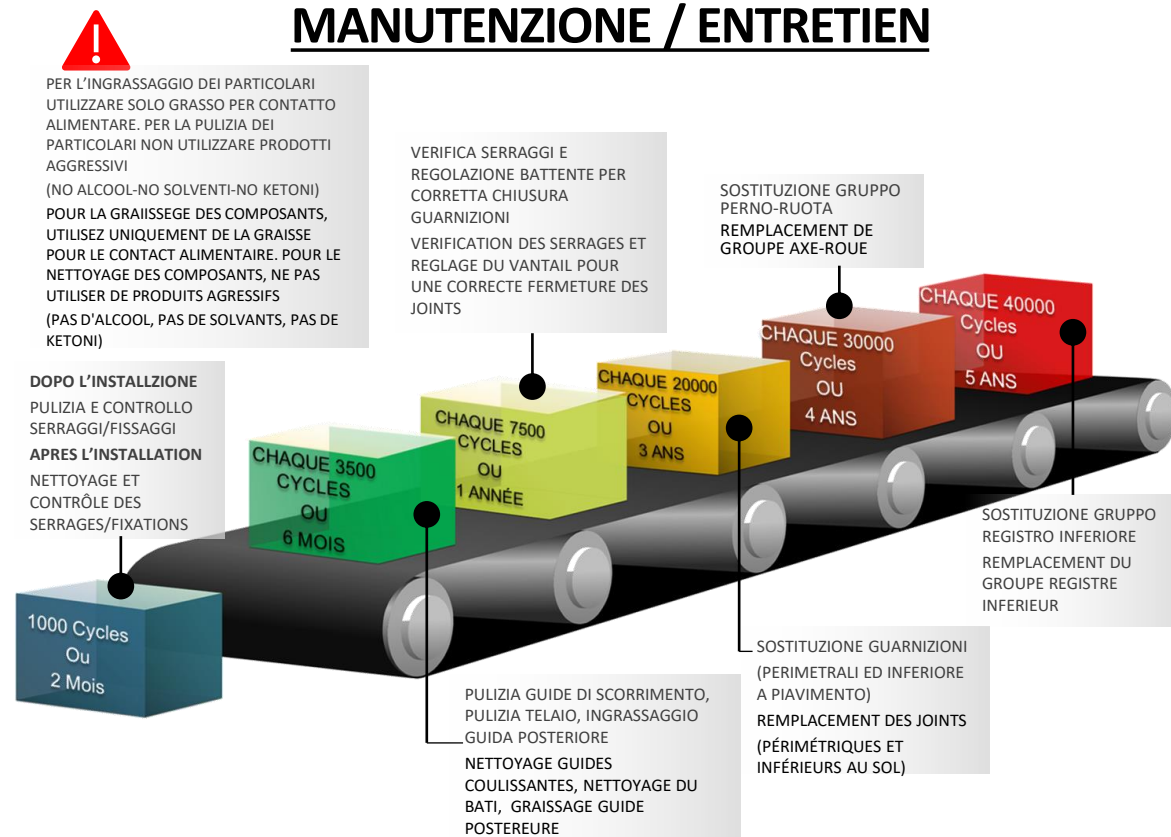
MANUTENZIONE / ENTRETIEN

!

PER L'INGRASSAGGIO DEI PARTICOLARI UTILIZZARE SOLO GRASSO PER CONTATTO ALIMENTARE. PER LA PULIZIA DEI PARTICOLARI NON UTILIZZARE PRODOTTI AGGRESSIVI

(NO ALCOOL-NO SOLVENTI-NO KETONI)

POUR LA GRAIISSEGE DES COMPOSANTS, UTILISEZ UNIQUEMENT DE LA GRAISSE POUR LE CONTACT ALIMENTAIRE. POUR LE NETTOYAGE DES COMPOSANTS, NE PAS UTILISER DE PRODUITS AGRESSIFS

(PAS D'ALCOOL, PAS DE SOLVANTS, PAS DE KETONI)

VERIFICA SERRAGGI E REGOLAZIONE BATTENTE PER CORRETTA CHIUSURA GUARNIZIONI

VERIFICATION DES SERRAGES ET REGLAGE DU VANTAIL POUR UNE CORRECTE FERMETURE DES JOINTS

SOSTITUZIONE GRUPPO PERNO-RUOTA

REMPLACEMENT DE GROUPE AXE-ROUE

DOPO L'INSTALLZIONE

PULIZIA E CONTROLLO SERRAGGI/FISSAGGI

APRES L'INSTALLATION

NETTOYAGE ET CONTRÔLE DES SERRAGES/FIXATIONS

1000 Cycles Ou 2 Mois

CHAQUE 3500 CYCLES OU 6 MOIS

CHAQUE 7500 CYCLES OU 1 ANNÉE

CHAQUE 20000 CYCLES OU 3 ANS

CHAQUE 30000 Cycles OU 4 ANS

CHAQUE 40000 Cycles OU 5 ANS

SOSTITUZIONE GRUPPO REGISTRO INFERIORE

REMPLACEMENT DU GROUPE REGISTRE INFERIEUR

SOSTITUZIONE GUARNIZIONI

(PERIMETRALI ED INFERIORE A PIAVIMENTO)

REMPLACEMENT DES JOINTS

(PÉRIMÉTRIQUES ET INFÉRIEURS AU SOL)

PULIZIA GUIDE DI SCORRIMENTO, PULIZIA TELAIO, INGRASSAGGIO GUIDA POSTERIORE

NETTOYAGE GUIDES COULISSANTES, NETTOYAGE DU BATI, GRAISSAGE GUIDE POSTEREURE